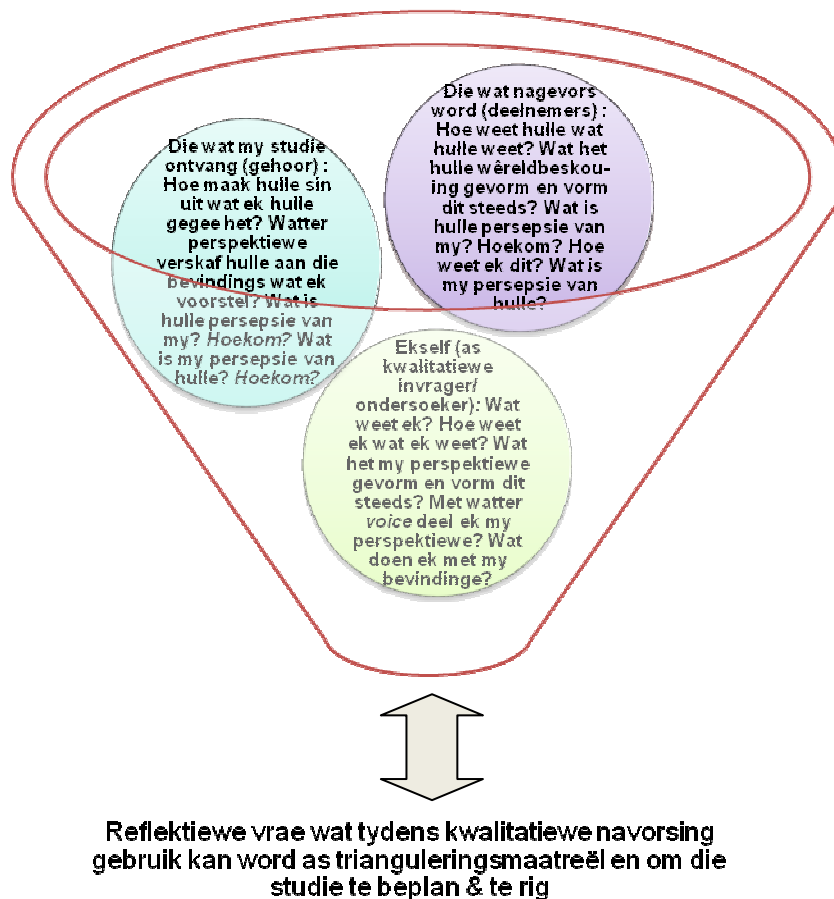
Die wat my studie ontvang (gehoor): Hoe maak hulle sin uit wat ek hulle gegee het? Watter perspektiewe verskaf hulle aan die bevindings wat ek voorstel? Wat is hulle persepsie van my? Hoekom? Wat is my persepsie van hulle? Hoekom?

Die wat nagevors word (deelnemers): Hoe weet hulle wat hulle weet? Wat het hulle wêreldbeskouing gevorm en vorm dit steeds? Wat is hulle persepsie van my? Hoekom? Hoe weet ek dit? Wat is my persepsie van hulle?

Ekself (as kwalitatiewe invrager/ ondersoeker): Wat weet ek? Hoe weet ek wat ek weet? Wat het my perspektiewe gevorm en vorm dit steeds? Met watter voice deel ek my perspektiewe? Wat doen ek met my bevindinge?

Reflektiewe vrae wat tydens kwalitatiewe navorsing gebruik kan word as trianguleringsmaatreël en om die studie te beplan & te rig